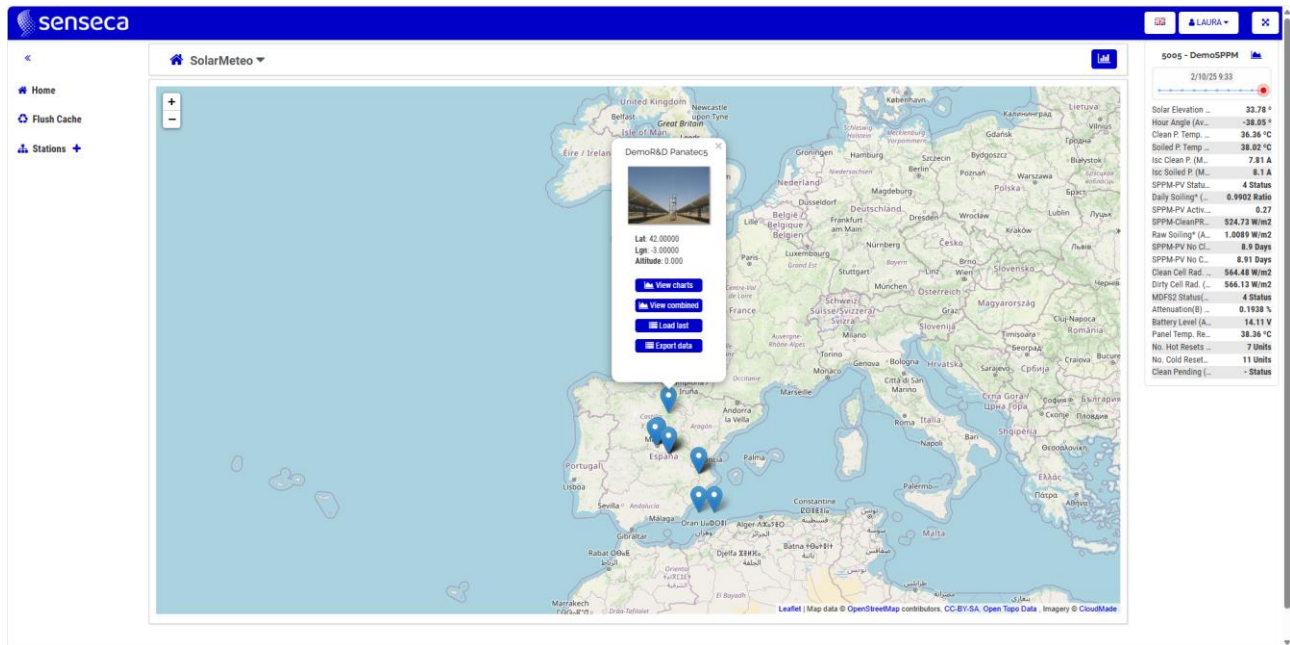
senseca

LAURA

«

Home

Flush Cache

Stations +

SolarMeteo

+
−

DemoR&D Panatec5

Lat: 42.00000
Lgn: -3.00000
Altitude: 0.000

View charts
View combined
Load last
Export data

United Kingdom
Newcastle upon Tyne
Belfast
Great Britain
Isle of Man
Éire / Ireland
København
Калининград
Lietuva
Vilnius
Gdańsk
Гродна
Groningen
Hamburg
Szczecin
Bydgoszcz
Białystok
Nederland
Berlin
Poznań
Warszawa
Magdeburg
Polska
Брэст
Düsseldorf
Deutschland
Dresden
Wrocław
Lublin
Луцьк
België / Belgique / Belgien
Frankfurt am Main
Kraków
Luxembourg
Nürnberg
Česko
Львів
Paris
Stuttgart
Linz
Wien
Slovensko
München
Österreich
France
Schweiz/Suisse/Svizzera/Svizra
Graz
Magyarország
Cluj-Napoca
Slovenija
România
Milano
Timișoara
Torino
Београд
Genova
Bologna
Hrvatska
Craiova
Bucure
Monaco
Sarajevo
Србија
Città di San Marino
Crna Gora / Црна Гора
София
България
Marseille
Andorra la Vella
Skopje
Пловдив
Roma
Italia
Bari
Shqipëria
Napoli
Portugal
España
Palma
Ελλάς
Lisboa
Sevilla
Andalucía
Palermo
Πάτρα
Αθήνα
Málaga
Oran ⵡⴻⵀⵔⴰⵏ
Alger ⵍⴻⵣⵣⴰⵢⴻⵔ
Constantine
Gibraltar
Malta
Rabat
Batna
Djelfa
Marrakech
El Bayadh

Leaflet | Map data © OpenStreetMap contributors, CC-BY-SA, Open Topo Data, Imagery © CloudMade

5005 - DemoSPPM
2/10/25 9:33

| | |
|---|---|
| Solar Elevation ... | 33.78 ° |
| Hour Angle (Av... | -38.05 ° |
| Clean P. Temp. ... | 36.36 °C |
| Soiled P. Temp ... | 38.02 °C |
| Isc Clean P. (M... | 7.81 A |
| Isc Soiled P. (M... | 8.1 A |
| SPPM-PV Statu... | 4 Status |
| Daily Soiling* (... | 0.9902 Ratio |
| SPPM-PV Activ... | 0.27 |
| SPPM-CleanPR... | 524.73 W/m2 |
| Raw Soiling* (A... | 1.0089 W/m2 |
| SPPM-PV No Cl... | 8.9 Days |
| SPPM-PV No C... | 8.91 Days |
| Clean Cell Rad. ... | 564.48 W/m2 |
| Dirty Cell Rad. (... | 566.13 W/m2 |
| MDFS2 Status(... | 4 Status |
| Attenuation(B) ... | 0.1938 % |
| Battery Level (A... | 14.11 V |
| Panel Temp. Re... | 38.36 °C |
| No. Hot Resets ... | 7 Units |
| No. Cold Reset... | 11 Units |
| Clean Pending (... | - Status |